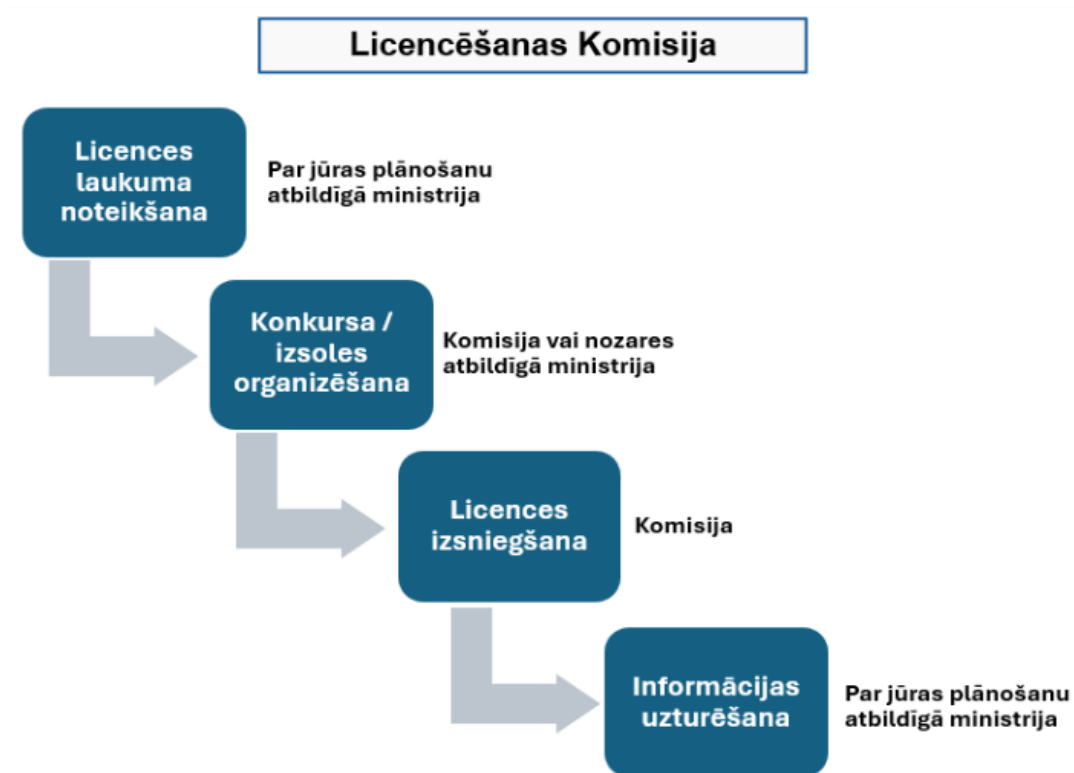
Licencēšanas Komisija

Licences laukuma noteikšana

Par jūras plānošanu atbildīgā ministrija

Konkursa / izsoles organizēšana

Komisija vai nozares atbildīgā ministrija

Licences izsniegšana

Komisija

Informācijas uzturēšana

Par jūras plānošanu atbildīgā ministrija